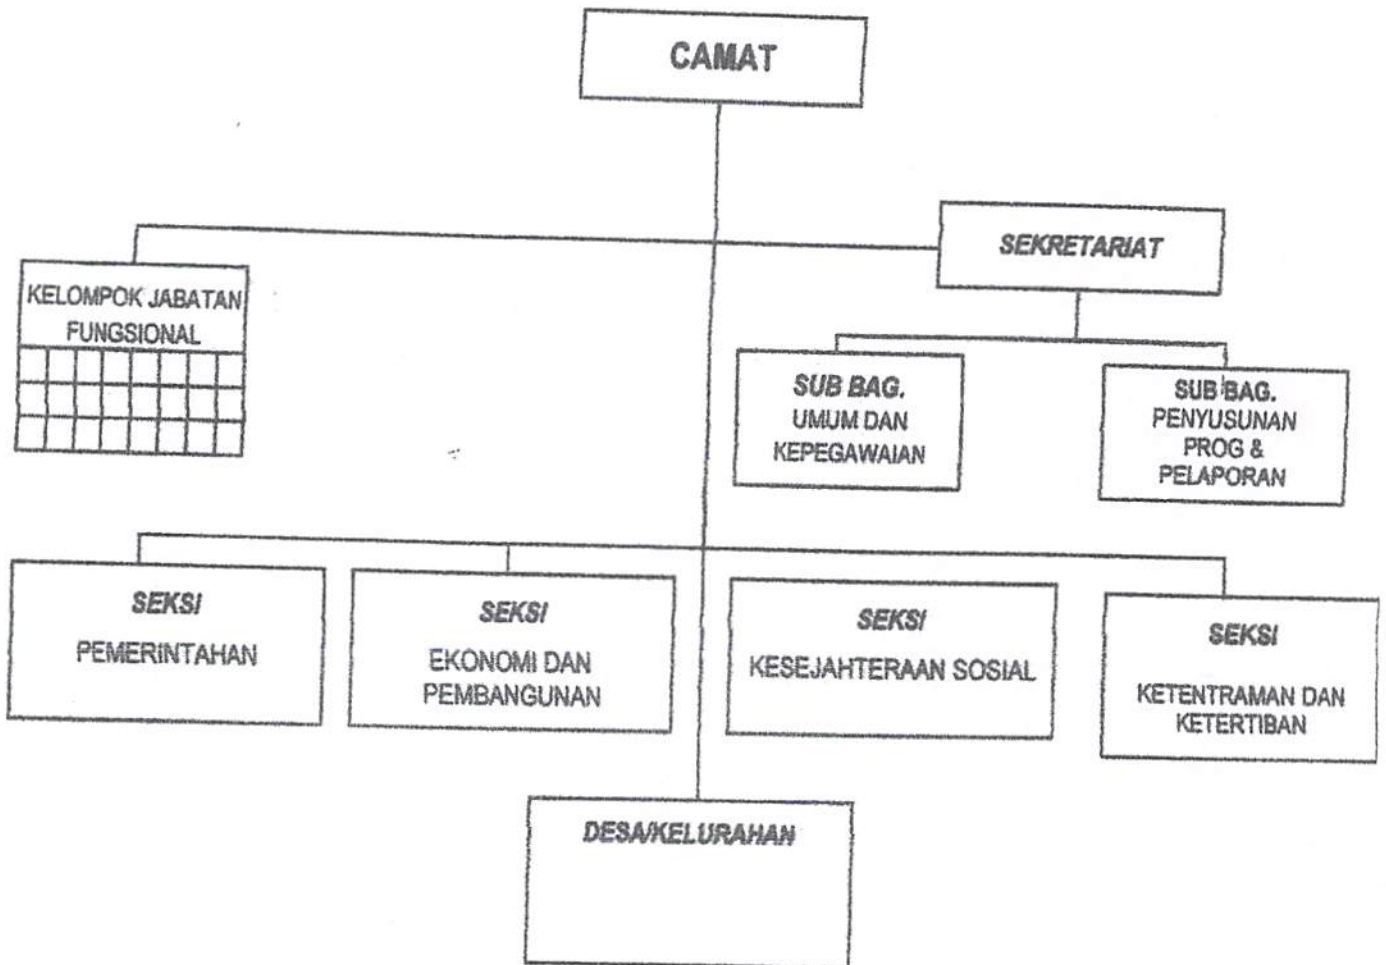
CAMAT

KELOMPOK JABATAN FUNGSIONAL

SEKRETARIAT

SUB BAG. UMUM DAN KEPEGAWAIAN

SUB BAG. PENYUSUNAN PROG & PELAPORAN

SEKSI PEMERINTAHAN

SEKSI EKONOMI DAN PEMBANGUNAN

SEKSI KESEJAHTERAAN SOSIAL

SEKSI KETENTRAMAN DAN KETERTIBAN

DESA/KELURAHAN